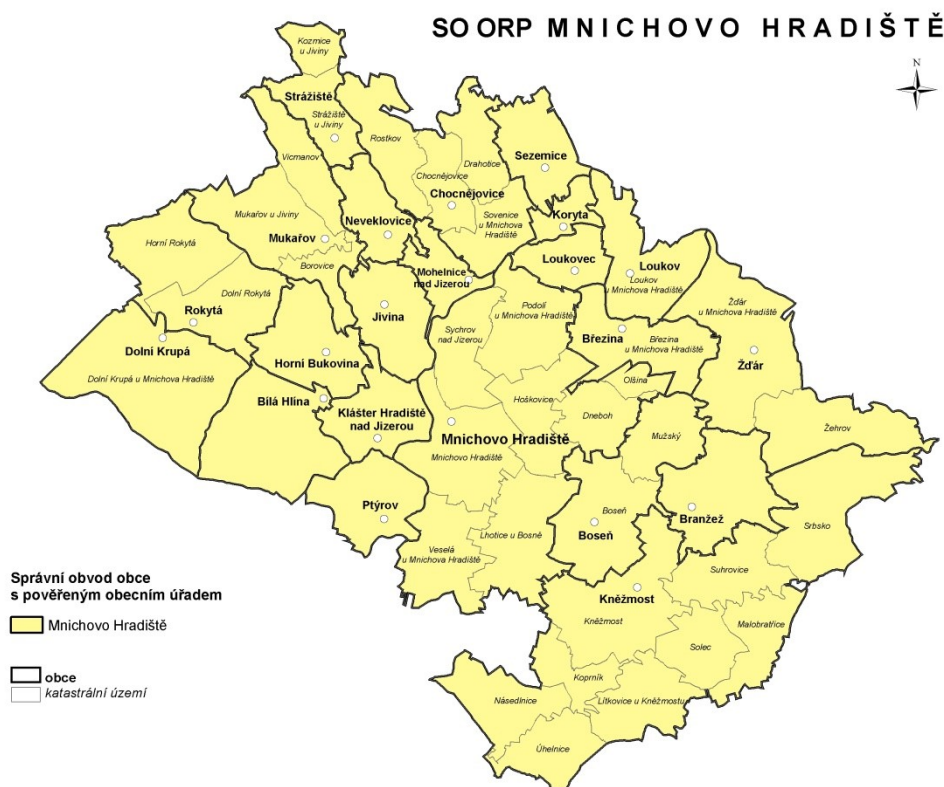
SO ORP MNICHOVO HRADIŠTĚ

N

Kozmice u Jiviny

Strážiště

Strážiště u Jiviny

Rostkov

Vicmanov

Drahotice

Sezemice

Chocnějovice

Chocnějovice

Mukařov u Jiviny

Neveklovice

Sovenice u Mnichova Hradiště

Koryta

Horní Rokytá

Mukařov

Borovice

Mohelnice nad Jizerou

Loukovec

Loukov

Loukov u Mnichova Hradiště

Dolní Rokytá

Ždár u Mnichova Hradiště

Rokytá

Jivina

Podolí u Mnichova Hradiště

Sychrov nad Jizerou

Březina

Březina u Mnichova Hradiště

Dolní Krupá

Horní Bukovina

Žďár

Dolní Krupá u Mnichova Hradiště

Olšina

Hoškovice

Bílá Hlína

Klášter Hradiště nad Jizerou

Dneboh

Žehrov

Mnichovo Hradiště

Mužský

Mnichovo Hradiště

Boseň

Branžež

Ptýrov

Srbsko

Boseň

Lhotice u Bosně

Veselá u Mnichova Hradiště

Správní obvod obce s pověřeným obecním úřadem

Suhrovice

Mnichovo Hradiště

Kněžmost

Kněžmost

Malobratřice

Solec

obce

katastrální území

Koprník

Násedlnice

Lítkovice u Kněžmostu

Úhelnice